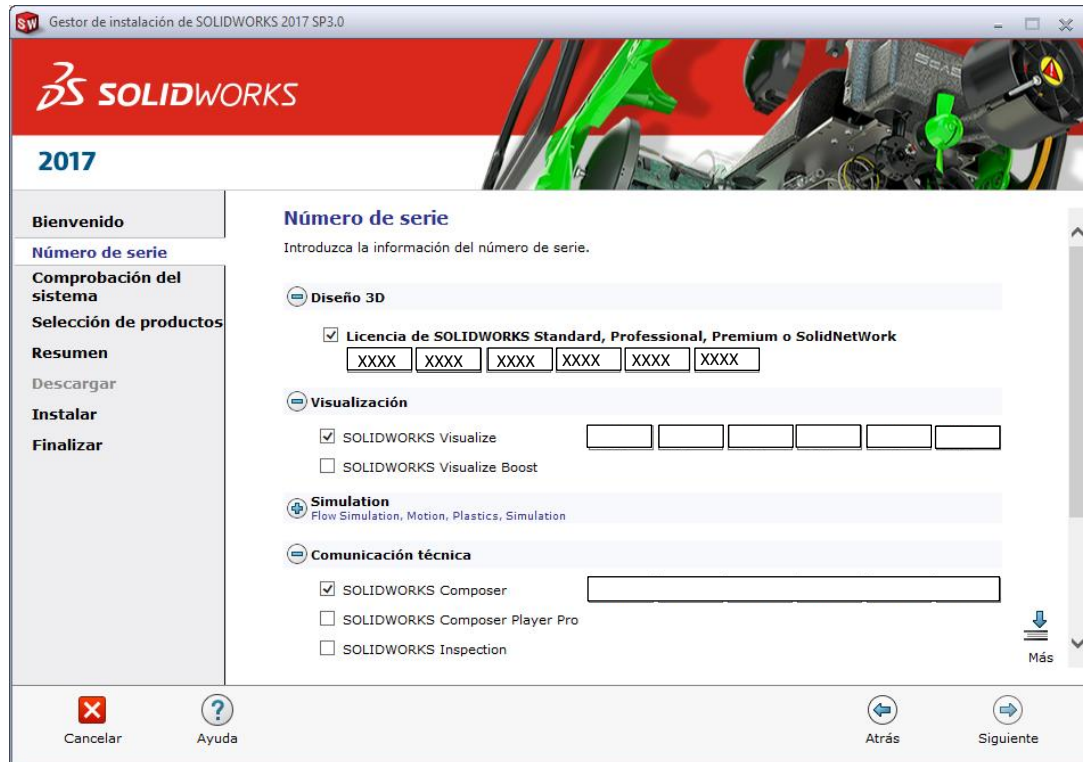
Gestor de instalación de SOLIDWORKS 2017 SP3.0

SOLIDWORKS

2017

Bienvenido
Número de serie
Comprobación del sistema
Selección de productos
Resumen
Descargar
Instalar
Finalizar

Número de serie
Introduzca la información del número de serie.

Diseño 3D
☑ Licencia de SOLIDWORKS Standard, Professional, Premium o SolidNetWork
XXXX XXXX XXXX XXXX XXXX XXXX

Visualización
☑ SOLIDWORKS Visualize
☐ SOLIDWORKS Visualize Boost

Simulation
Flow Simulation, Motion, Plastics, Simulation

Comunicación técnica
☑ SOLIDWORKS Composer
☐ SOLIDWORKS Composer Player Pro
☐ SOLIDWORKS Inspection

Más

Cancelar
Ayuda
Atrás
Siguiente